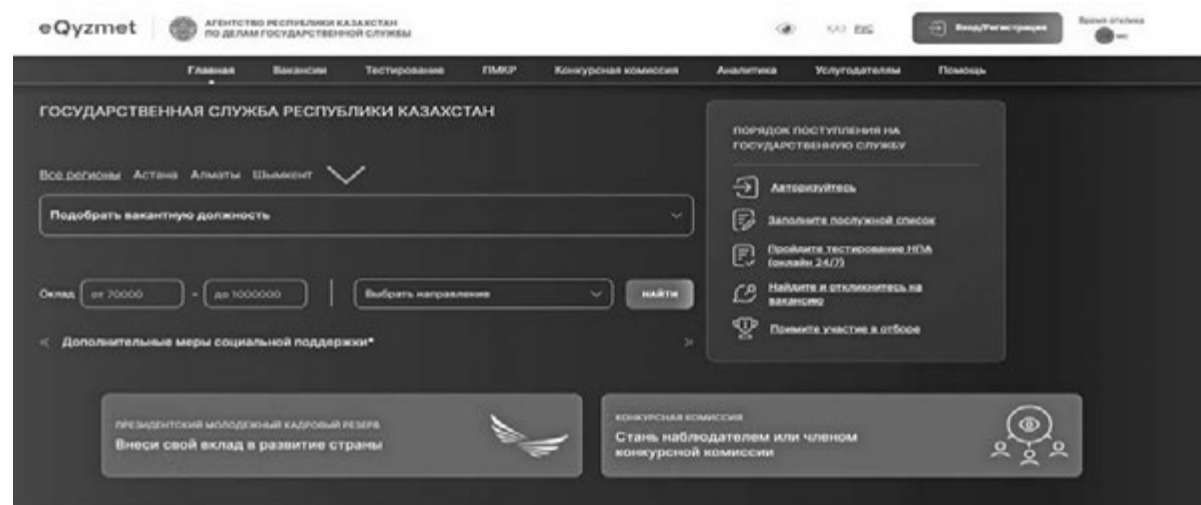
eQyzmet АГЕНТСТВО РЕСПУБЛИКИ КАЗАХСТАН ПО ДЕЛАМ ГОСУДАРСТВЕННОЙ СЛУЖБЫ

ҚАЗ РУС

Вход/Регистрация

Время отклика

Главная Вакансии Тестирование ПМКР Конкурсная комиссия Аналитика Услугодатели Помощь

ГОСУДАРСТВЕННАЯ СЛУЖБА РЕСПУБЛИКИ КАЗАХСТАН

Все регионы Астана Алматы Шымкент

Подобрать вакантную должность

Оклад от 70000 - до 1000000

Выбрать направление

НАЙТИ

Дополнительные меры социальной поддержки*

ПОРЯДОК ПОСТУПЛЕНИЯ НА ГОСУДАРСТВЕННУЮ СЛУЖБУ

Авторизуйтесь

Заполните послужной список

Пройдите тестирование НПА (онлайн 24/7)

Найдите и откликнитесь на вакансию

Примите участие в отборе

ПРЕЗИДЕНТСКИЙ МОЛОДЕЖНЫЙ КАДРОВЫЙ РЕЗЕРВ
Внеси свой вклад в развитие страны

КОНКУРСНАЯ КОМИССИЯ
Стань наблюдателем или членом конкурсной комиссии